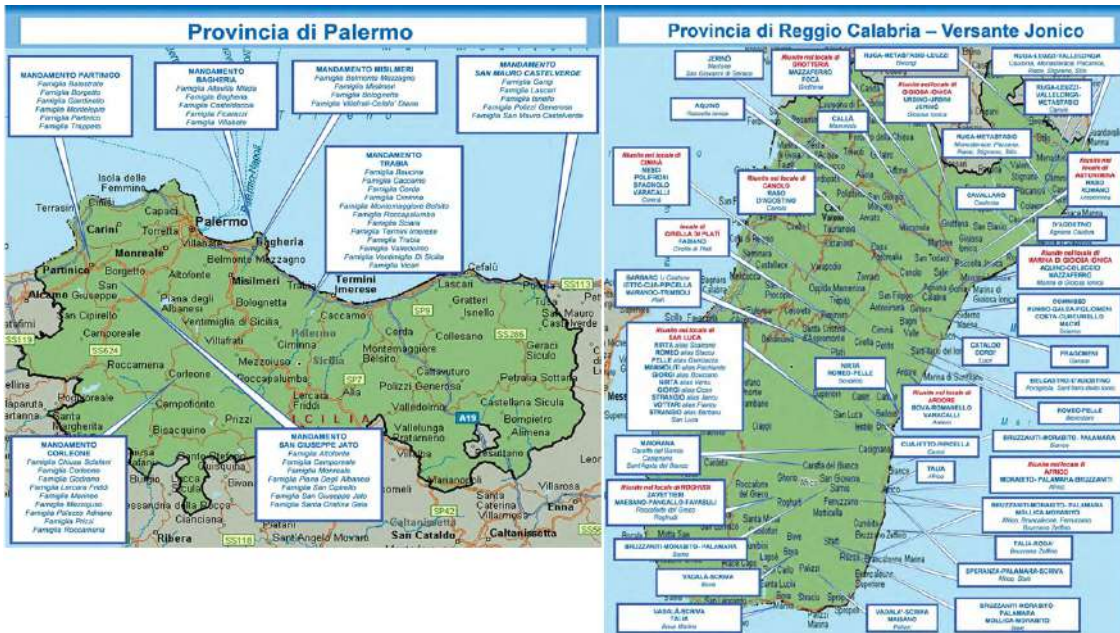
Provincia di Palermo

MANDAMENTO PARTINICO
Famiglia Balestrate
Famiglia Borgetto
Famiglia Giardinello
Famiglia Montelepre
Famiglia Partinico
Famiglia Trappeto

MANDAMENTO BAGHERIA
Famiglia Altavilla Milicia
Famiglia Bagheria
Famiglia Casteldaccia
Famiglia Ficarazzi
Famiglia Villabate

MANDAMENTO MISILMERI
Famiglia Belmonte Mezzagno
Famiglia Misilmeri
Famiglia Bolognetta
Famiglia Villafrati-Cefala' Diana

MANDAMENTO SAN MAURO CASTELVERDE
Famiglia Gangi
Famiglia Lascari
Famiglia Isnello
Famiglia Polizzi Generosa
Famiglia San Mauro Castelverde

MANDAMENTO TRABIA
Famiglia Baucina
Famiglia Caccamo
Famiglia Corda
Famiglia Ciminna
Famiglia Montemaggiore Belsito
Famiglia Roccapalumba
Famiglia Sciara
Famiglia Termini Imerese
Famiglia Trabia
Famiglia Valledolmo
Famiglia Ventimiglia Di Sicilia
Famiglia Vicari

MANDAMENTO CORLEONE
Famiglia Chiusa Sclafani
Famiglia Corleone
Famiglia Godrano
Famiglia Lercara Friddi
Famiglia Mezzojuso
Famiglia Palazzo Adriano
Famiglia Prizzi
Famiglia Roccamena

MANDAMENTO SAN GIUSEPPE JATO
Famiglia Altofonte
Famiglia Camporeale
Famiglia Monreale
Famiglia Piana Degli Albanesi
Famiglia San Cipirello
Famiglia San Giuseppe Jato
Famiglia Santa Cristina Gela

Isola delle Femmine Terrasini Capaci Carini Torretta Palermo Villabate Bagheria Partinico Monreale Borgetto Altofonte Belmonte Mezzagno Misilmeri Alcamo Giuseppe San Piana degli Albanesi Bolognetta San Cipirello Ventimiglia di Sicilia Camporeale Villafrati Roccamena Corleone Mezzojuso Roccapalumba Campofiorito Lercara Friddi Prizzi Bisacquino Santa Margherita Termini Imerese Trabia Caccamo Cerda Collesano Montemaggiore Belsito Lascari Gratteri Isnello Cefalù Tusa San Mauro Castelverde Geraci Siculo Petralia Sottana Castelbuono Polizzi Generosa Valledolmo Vallelunga Pratameno Castellana Sicula Bompietro Alimena Sicilia Ciminna A19 SS113 SS624 SS118 SS121 SP42 SS286 SP7 SP9 Ribera Clanciana Sant'Angelo Muxaro San Cataldo Caltanissetta Santa Caterina Villarmosa Villarosa Enna

Provincia di Reggio Calabria – Versante Jonico

JERINÒ
AQUINO
Riunite nel locale di GROTTERIA
MAZZAFERRO
FOCA
CALLÀ
RUGA-METASTASIO-LEUZZI
Riunite nel locale di GIOIOSA JONICA
URSINO-JERINÒ
RUGA-LEUZZI-VALLELONGA
RUGA-LEUZZI-VALLELONGA-METASTASIO
RUGA-METASTASIO
Riunite nel locale di CIMINÀ
NESCI
POLIFRONI
SPAGNOLO
VARACALLI
Riunite nel locale di CANOLO
RASO
D'AGOSTINO
CAVALLARO
Riunite nel locale di ANTONIMINA
NESCI
ROMANO
D'AGOSTINO
locale di CIRELLA DI PLATÌ
FABIANO
Riunite nel locale di MARINA DI GIOIOSA JONICA
AQUINO-COLUCCIO
MAZZAFERRO
BARBARO
ITTIC-CUA-PIPICELLA
MARANDO-TRIMBOLI
Riunite nel locale di SAN LUCA
NIRTA
ROMEO
PELLE
MAMMOLITI
GIORGI
NIRTA
GIORGI
STRANGIO
VOTTARI
STRANGIO
COMMISSO
RUMBO-GALEA-FIGLIOMENI
COSTA-CURCIARELLO
MACRÌ
NIRTA
ROMEO-PELLE
CATALDO
CORDÌ
PRASEMPINI
BELCASTRO-D'AGOSTINO
ROMEO-PELLE
Riunite nel locale di ARDORE
BOVA-ROMANIELLO
VARACALLI
MAIORANA
CUALUTTO-PIPICELLA
TALIA
BRUZZANITI-MORABITO-PALAMARA
Riunite nel locale di AFRICO
MORABITO-PALAMARA-BRUZZANITI
Riunite nel locale di BOCHIERA
ZAVETTIERI
MAESANO-PAVIGLIANITI-FAVASULI
BRUZZANITI-MORABITO-PALAMARA
BRUZZANITI-MORABITO-PALAMARA
MOLLICA-MORABITO
TALIA-RODA
VADALÀ-SCRIVA
SPERANZA-PALAMARA-SCRIVA
VADALÀ-SCRIVA
TALIA
VADALÀ-SCRIVA
MAESANO
BRUZZANITI-MORABITO
PALAMARA
MOLLICA-MORABITO